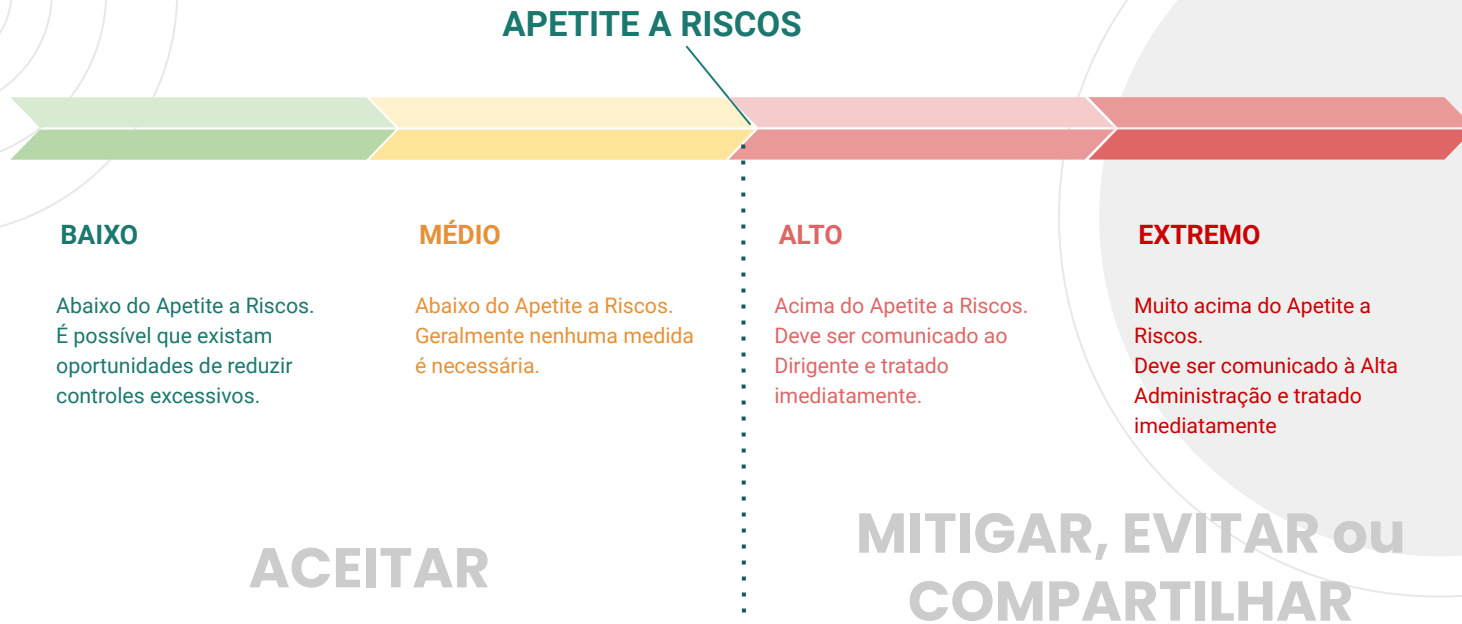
APETITE A RISCOS

BAIXO

Abaixo do Apetite a Riscos. É possível que existam oportunidades de reduzir controles excessivos.

MÉDIO

Abaixo do Apetite a Riscos. Geralmente nenhuma medida é necessária.

ALTO

Acima do Apetite a Riscos. Deve ser comunicado ao Dirigente e tratado imediatamente.

EXTREMO

Muito acima do Apetite a Riscos. Deve ser comunicado à Alta Administração e tratado imediatamente

ACEITAR

MITIGAR, EVITAR ou COMPARTILHAR